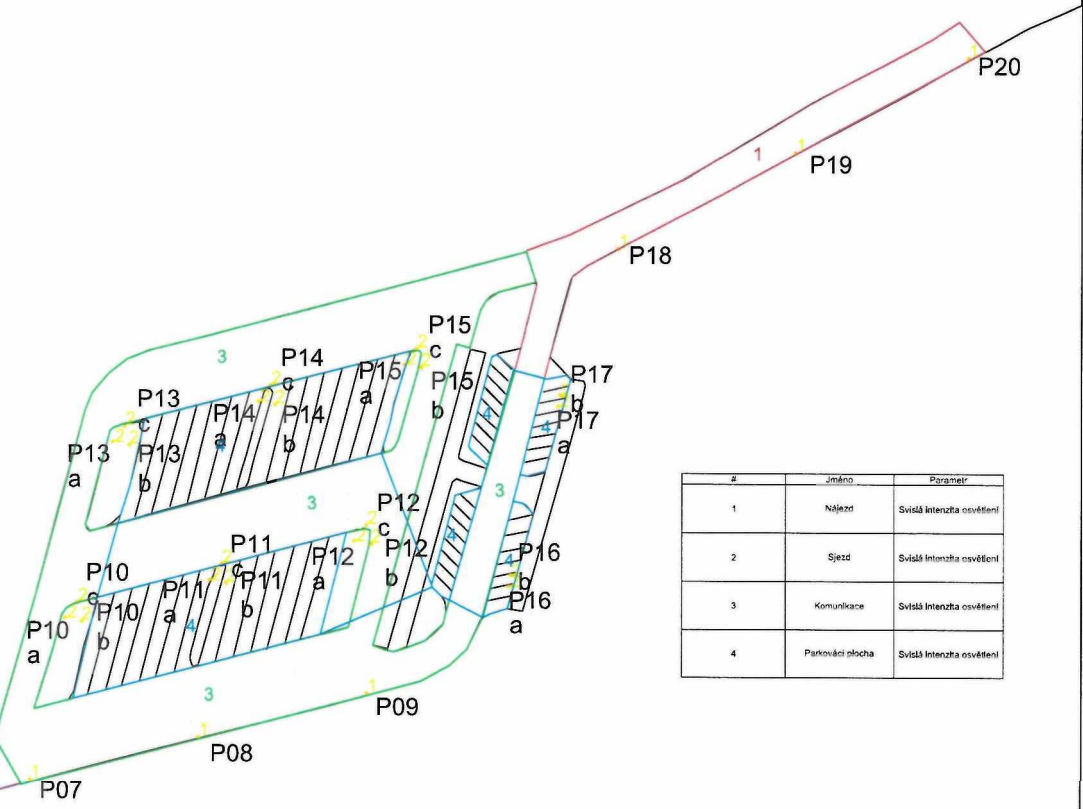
1
P20

1
1
P19

1
P18

P15
c
2
2

P14
c
2
2

P15
a

P15
b

P17
b
1
1

P17
a

4
4

3

P13
c
2
2

P14
a
4

P14
b

P13
a

P13
b

3

P12
c
2
2

3

P11
c
2
2

P12
a

P12
b

4

P16
b
1
4

P16
a

P10
c
2
2

P11
a

P11
b

P10
b

4

P10
a

3

1
P09

1
P08

1
P07

| # | Jméno | Parametr |
|---|---|---|
| 1 | Nájezd | Svislá intenzita osvětlení |
| 2 | Sjezd | Svislá intenzita osvětlení |
| 3 | Komunikace | Svislá intenzita osvětlení |
| 4 | Parkovací plocha | Svislá intenzita osvětlení |